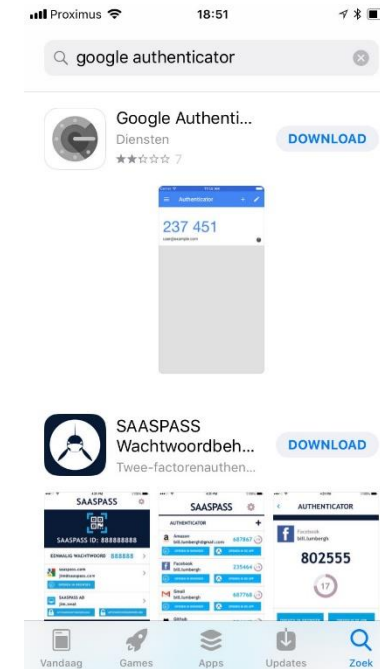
Proximus 18:51

google authenticator

Google Authenti...
Diensten
★★☆☆☆ 7
DOWNLOAD

Authenticator
237 451
user@example.com

SAASPASS
Wachtwoordbeh...
Twee-factorenauthen...
DOWNLOAD

SAASPASS
SAASPASS ID: 888888888
EENMALIG WACHTWOORD 888888

SAASPASS
AUTHENTICATOR
Amazon
687867
Facebook
235464
Gmail
687768
Github

AUTHENTICATOR
Facebook
bill.lumbergh
802555
17

Vandaag Games Apps Updates Zoek